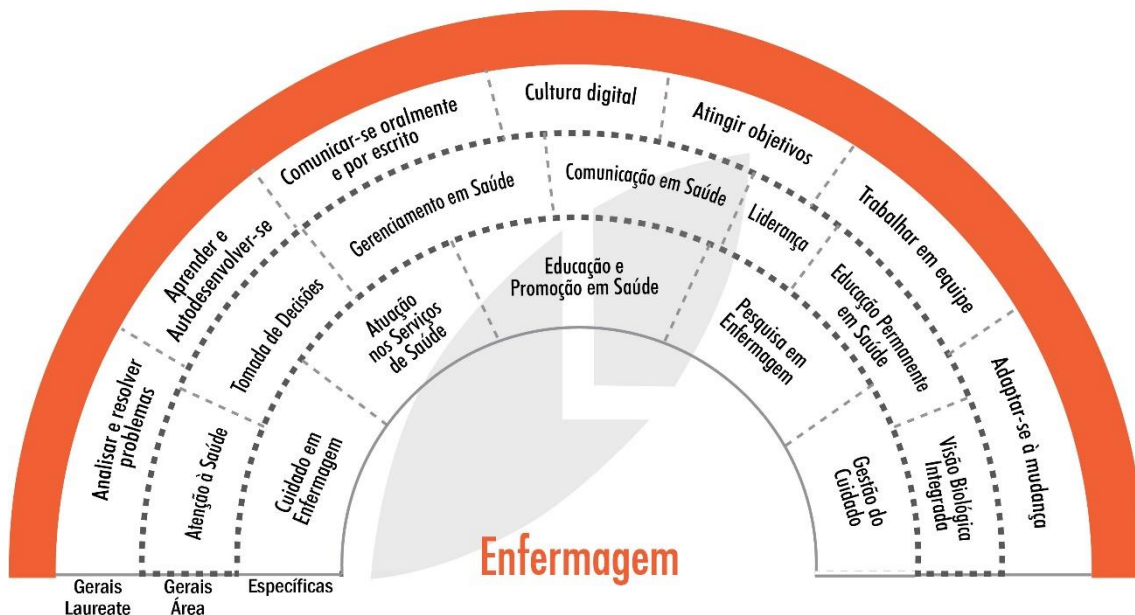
Analisar e resolver problemas

Aprender e Autodesenvolver-se

Comunicar-se oralmente e por escrito

Cultura digital

Atingir objetivos

Trabalhar em equipe

Adaptar-se à mudança

Atenção à Saúde

Tomada de Decisões

Gerenciamento em Saúde

Comunicação em Saúde

Liderança

Educação Permanente em Saúde

Visão Biológica Integrada

Cuidado em Enfermagem

Atuação nos Serviços de Saúde

Educação e Promoção em Saúde

Pesquisa em Enfermagem

Gestão do Cuidado

Enfermagem

Gerais Laureate

Gerais Área

Específicas